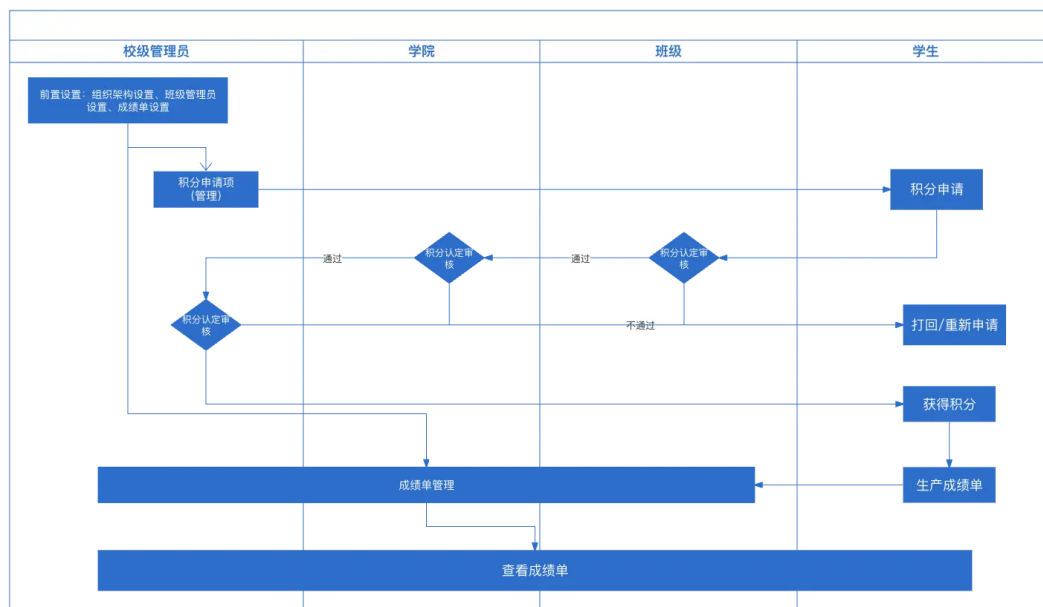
| 校级管理员 | 学院 | 班级 | 学生 |
|---|---|---|---|

前置设置：组织架构设置、班级管理员设置、成绩单设置

积分申请项（管理）

积分申请

积分认定审核

通过

积分认定审核

通过

积分认定审核

不通过

打回/重新申请

获得积分

成绩单管理

生产成绩单

查看成绩单